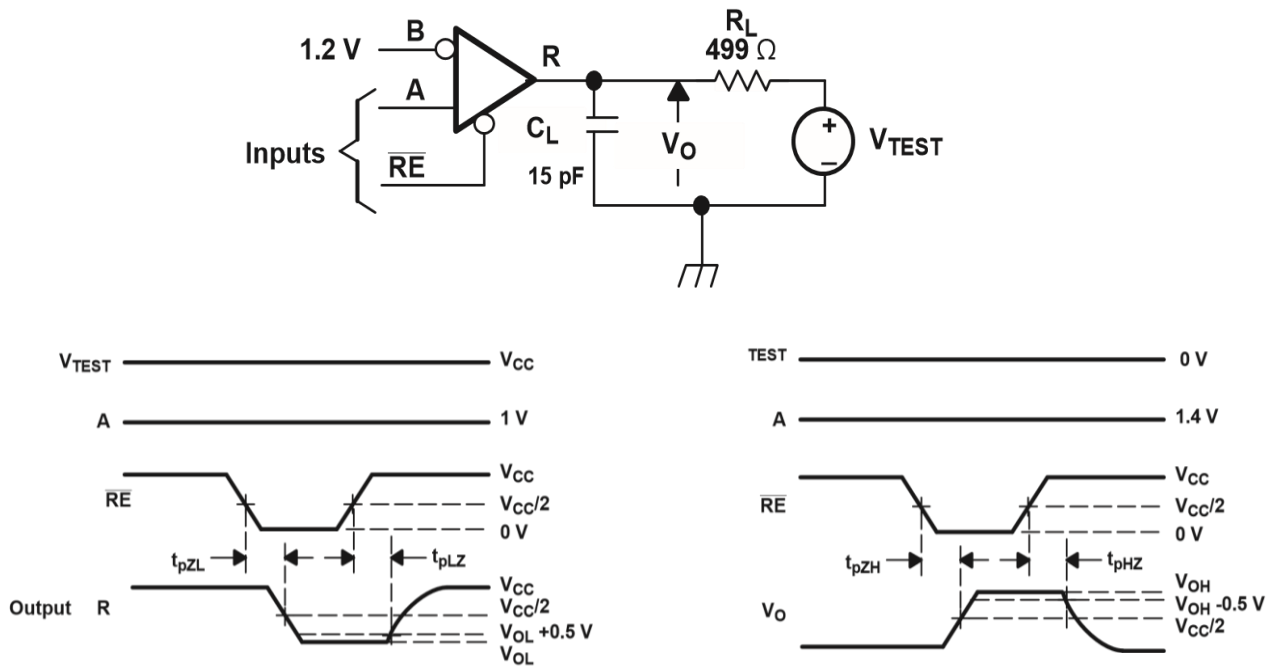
1.2 V
B
A
R
$R_L$
499 Ω
Inputs
$\overline{RE}$
$C_L$
15 pF
$V_O$
$V_{TEST}$

$V_{TEST}$
$V_{CC}$
A
1 V
$\overline{RE}$
$V_{CC}$
$V_{CC}/2$
0 V
$t_{pZL}$
$t_{pLZ}$
Output R
$V_{CC}$
$V_{CC}/2$
$V_{OL}$ +0.5 V
$V_{OL}$

TEST
0 V
A
1.4 V
$\overline{RE}$
$V_{CC}$
$V_{CC}/2$
0 V
$t_{pZH}$
$t_{pHZ}$
$V_O$
$V_{OH}$
$V_{OH}$ -0.5 V
$V_{CC}/2$